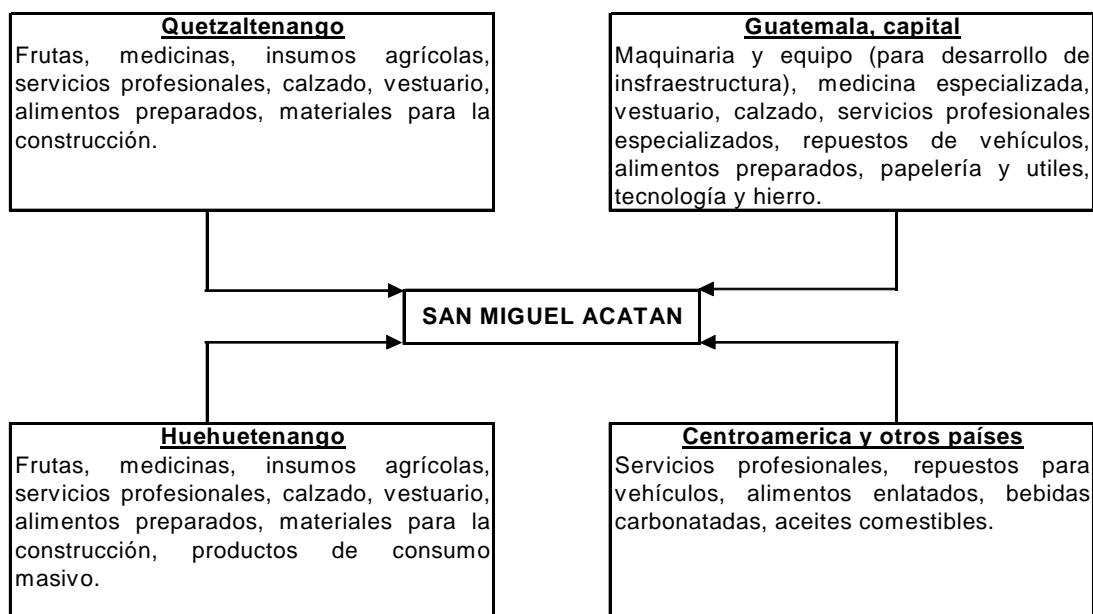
Quetzaltenango
Frutas, medicinas, insumos agrícolas, servicios profesionales, calzado, vestuario, alimentos preparados, materiales para la construcción.

Guatemala, capital
Maquinaria y equipo (para desarrollo de insfraestructura), medicina especializada, vestuario, calzado, servicios profesionales especializados, repuestos de vehículos, alimentos preparados, papelería y utiles, tecnología y hierro.

SAN MIGUEL ACATAN

Huehuetenango
Frutas, medicinas, insumos agrícolas, servicios profesionales, calzado, vestuario, alimentos preparados, materiales para la construcción, productos de consumo masivo.

Centroamerica y otros países
Servicios profesionales, repuestos para vehículos, alimentos enlatados, bebidas carbonatadas, aceites comestibles.